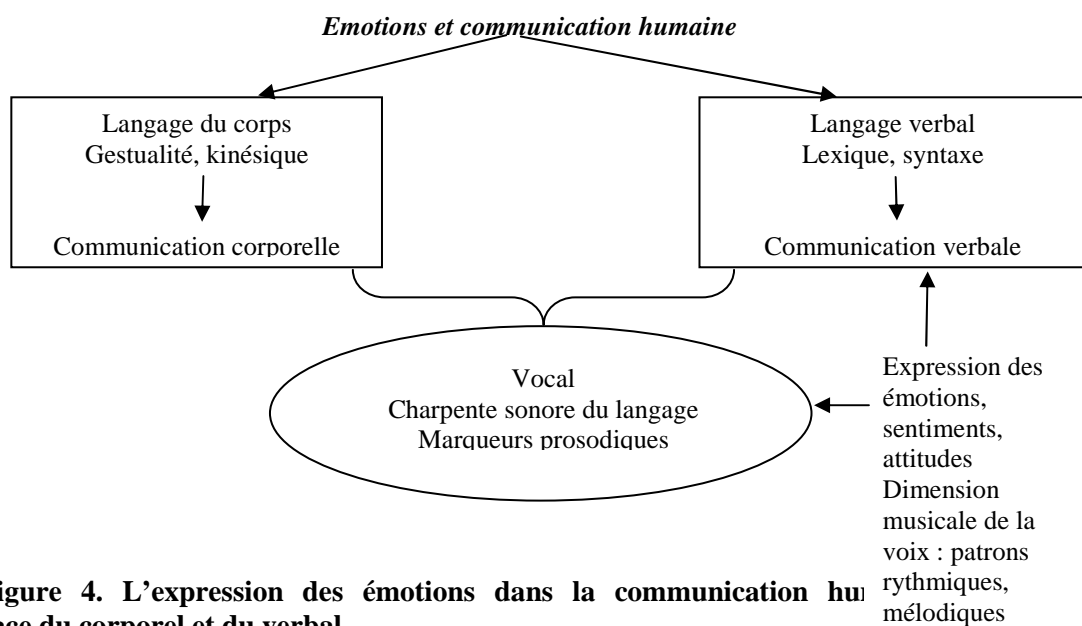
*Emotions et communication humaine*

Langage du corps
Gestualité, kinésique

Communication corporelle

Langage verbal
Lexique, syntaxe

Communication verbale

Vocal
Charpente sonore du langage
Marqueurs prosodiques

Expression des émotions, sentiments, attitudes
Dimension musicale de la voix : patrons rythmiques, mélodiques

**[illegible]igure 4. L'expression des émotions dans la communication hu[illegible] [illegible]nce du corporel et du verbal**